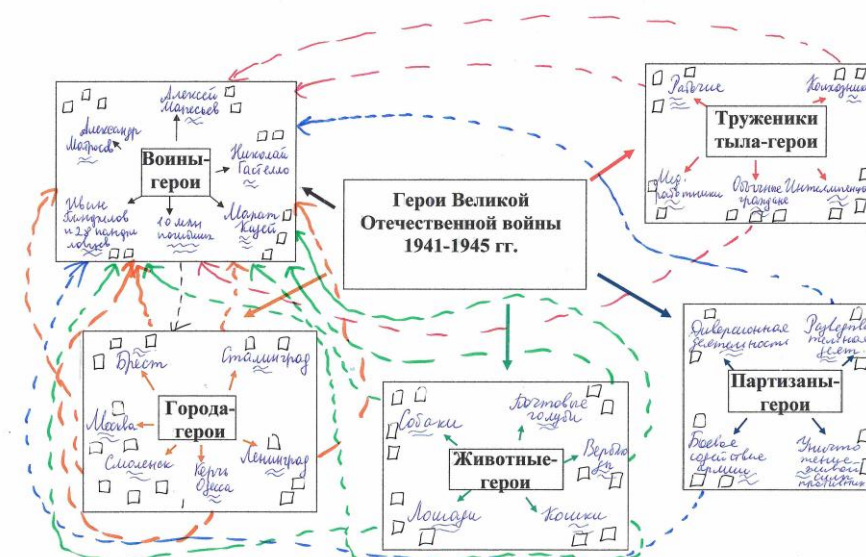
Герои Великой Отечественной войны 1941-1945 гг.

Воины-герои

Алексей Маресьев

Александр Матросов

Николай Гастелло

Иван Панфилов и 28 панфиловцев

10 млн погибших

Марат Казей

Труженики тыла-герои

Рабочие

Колхозники

Медработники

Обычные граждане

Интеллигенция

Города-герои

Брест

Сталинград

Москва

Смоленск

Керчь Одесса

Ленинград

Животные-герои

Собаки

Почтовые голуби

Верблюды

Лошади

Кошки

Партизаны-герои

Диверсионная деятельность

Разведывательная деятельность

Боевое содействие армии

Уничтожение живой силы противника